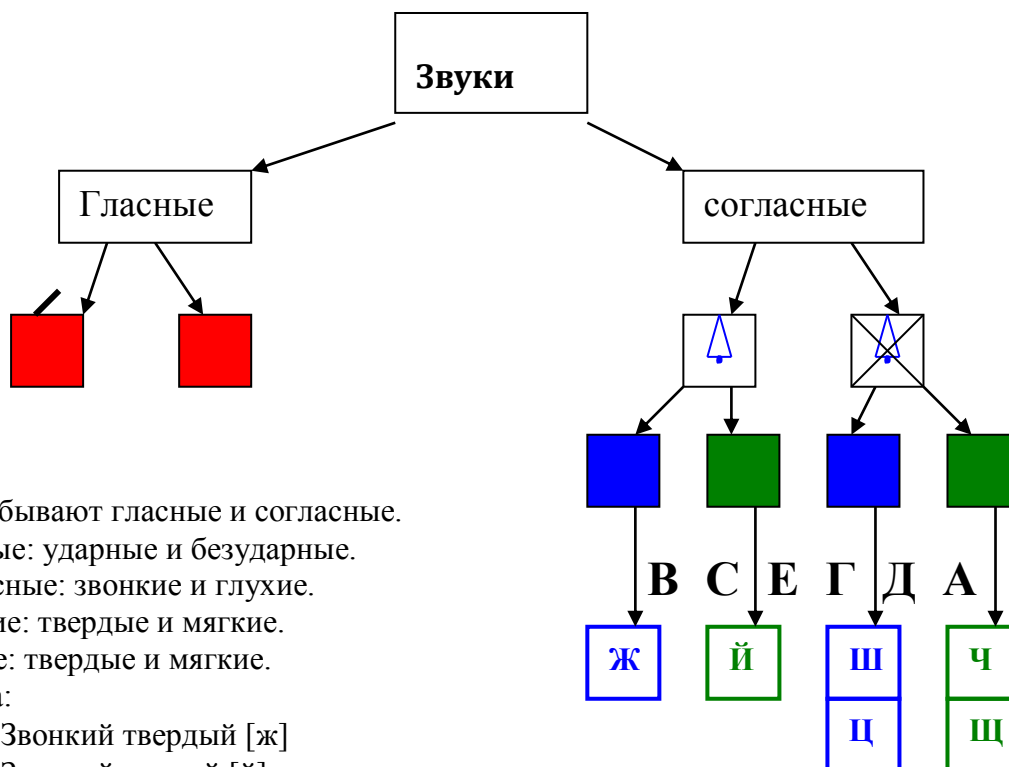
Звуки

Гласные

согласные

бывают гласные и согласные.
ые: ударные и безударные.
сные: звонкие и глухие.
ие: твердые и мягкие.
е: твердые и мягкие.
:
Звонкий твердый [ж]

В С Е Г Д А

Ж

Й

Ш

Ц

Ч

Щ